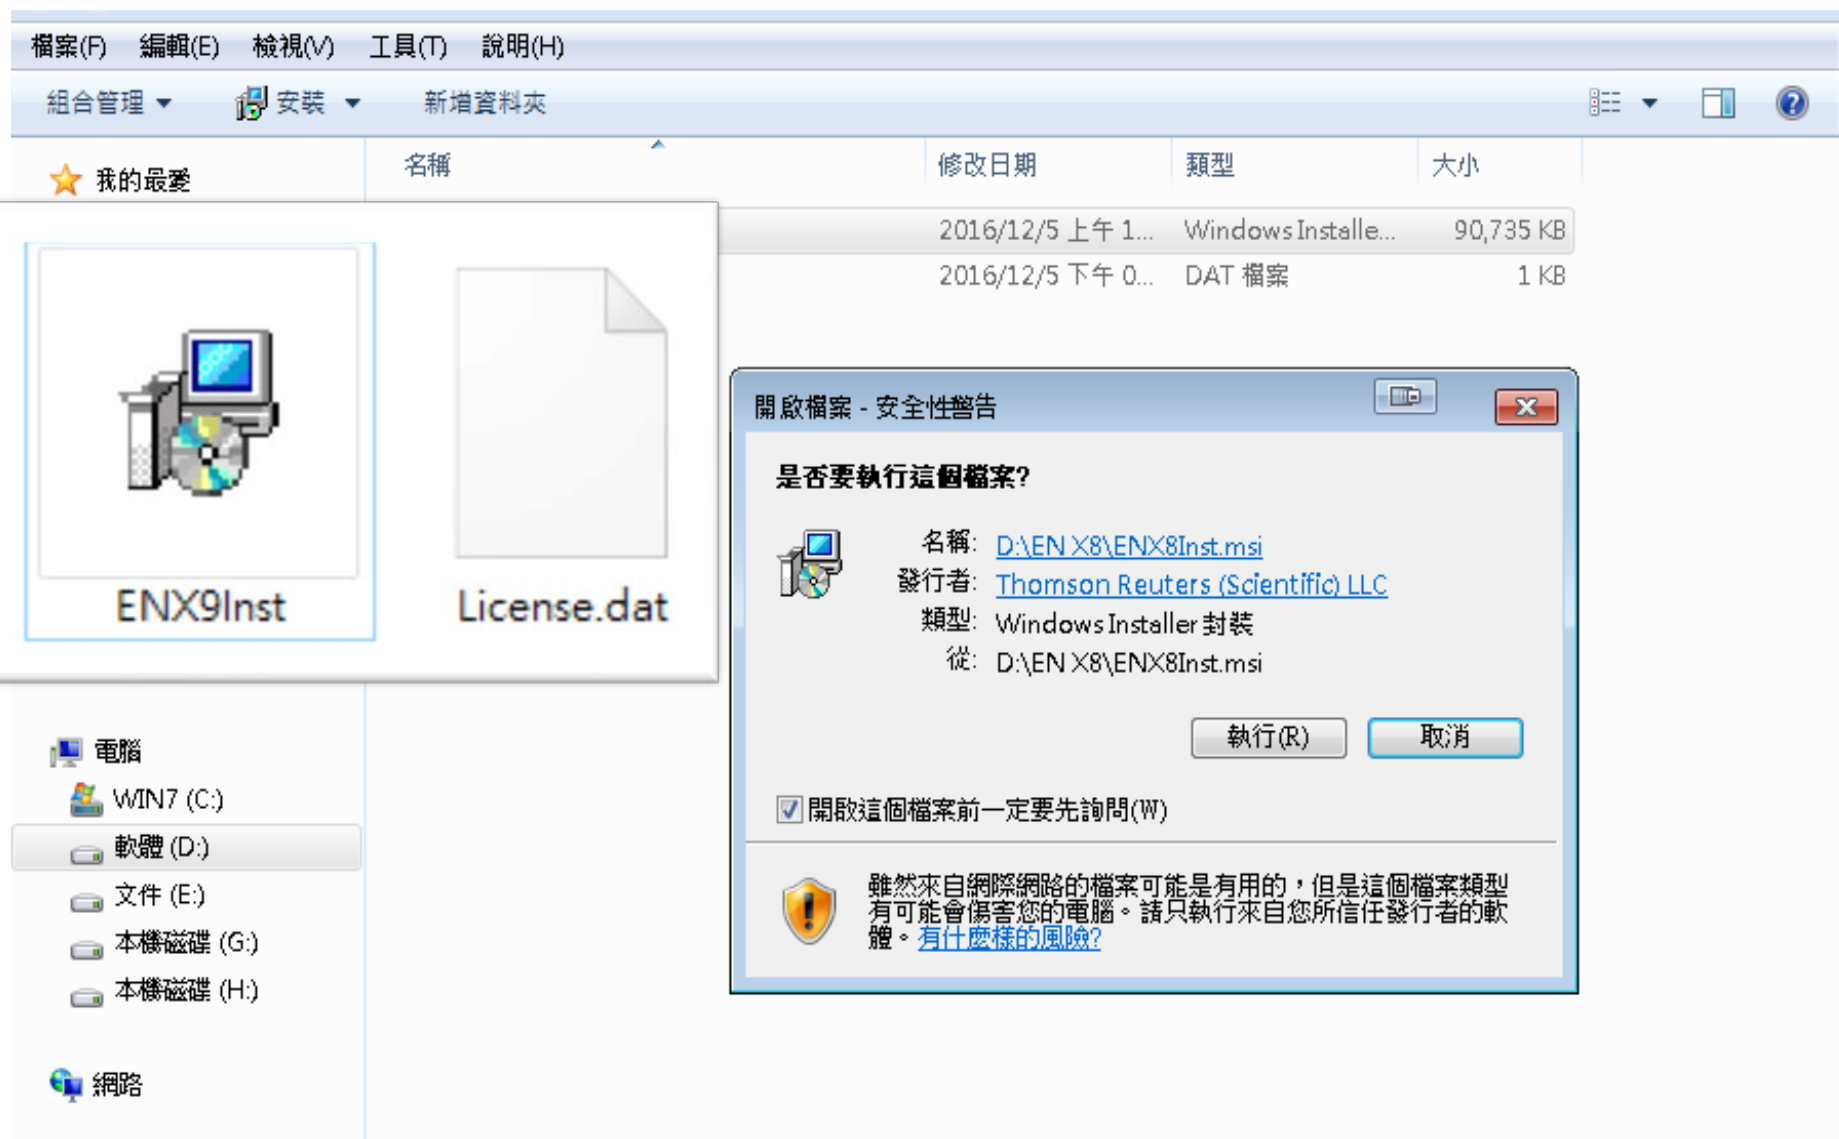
檔案(F) 編輯(E) 檢視(V) 工具(T) 說明(H)

組合管理 ▾ 安裝 ▾ 新增資料夾

我的最愛

| 名稱 | 修改日期 | 類型 | 大小 |
|---|---|---|---|
| | 2016/12/5 上午 1... | Windows Installe... | 90,735 KB |
| | 2016/12/5 下午 0... | DAT 檔案 | 1 KB |

ENX9Inst

License.dat

電腦
WIN7 (C:)
軟體 (D:)
文件 (E:)
本機磁碟 (G:)
本機磁碟 (H:)

網路

開啟檔案 - 安全性警告

是否要執行這個檔案?

名稱: D:\EN X8\ENX8Inst.msi
發行者: Thomson Reuters (Scientific) LLC
類型: Windows Installer 封裝
從: D:\EN X8\ENX8Inst.msi

執行(R) 取消

開啟這個檔案前一定要先詢問(W)

雖然來自網際網路的檔案可能是有用的，但是這個檔案類型有可能會傷害您的電腦。請只執行來自您所信任發行者的軟體。有什麼樣的風險?